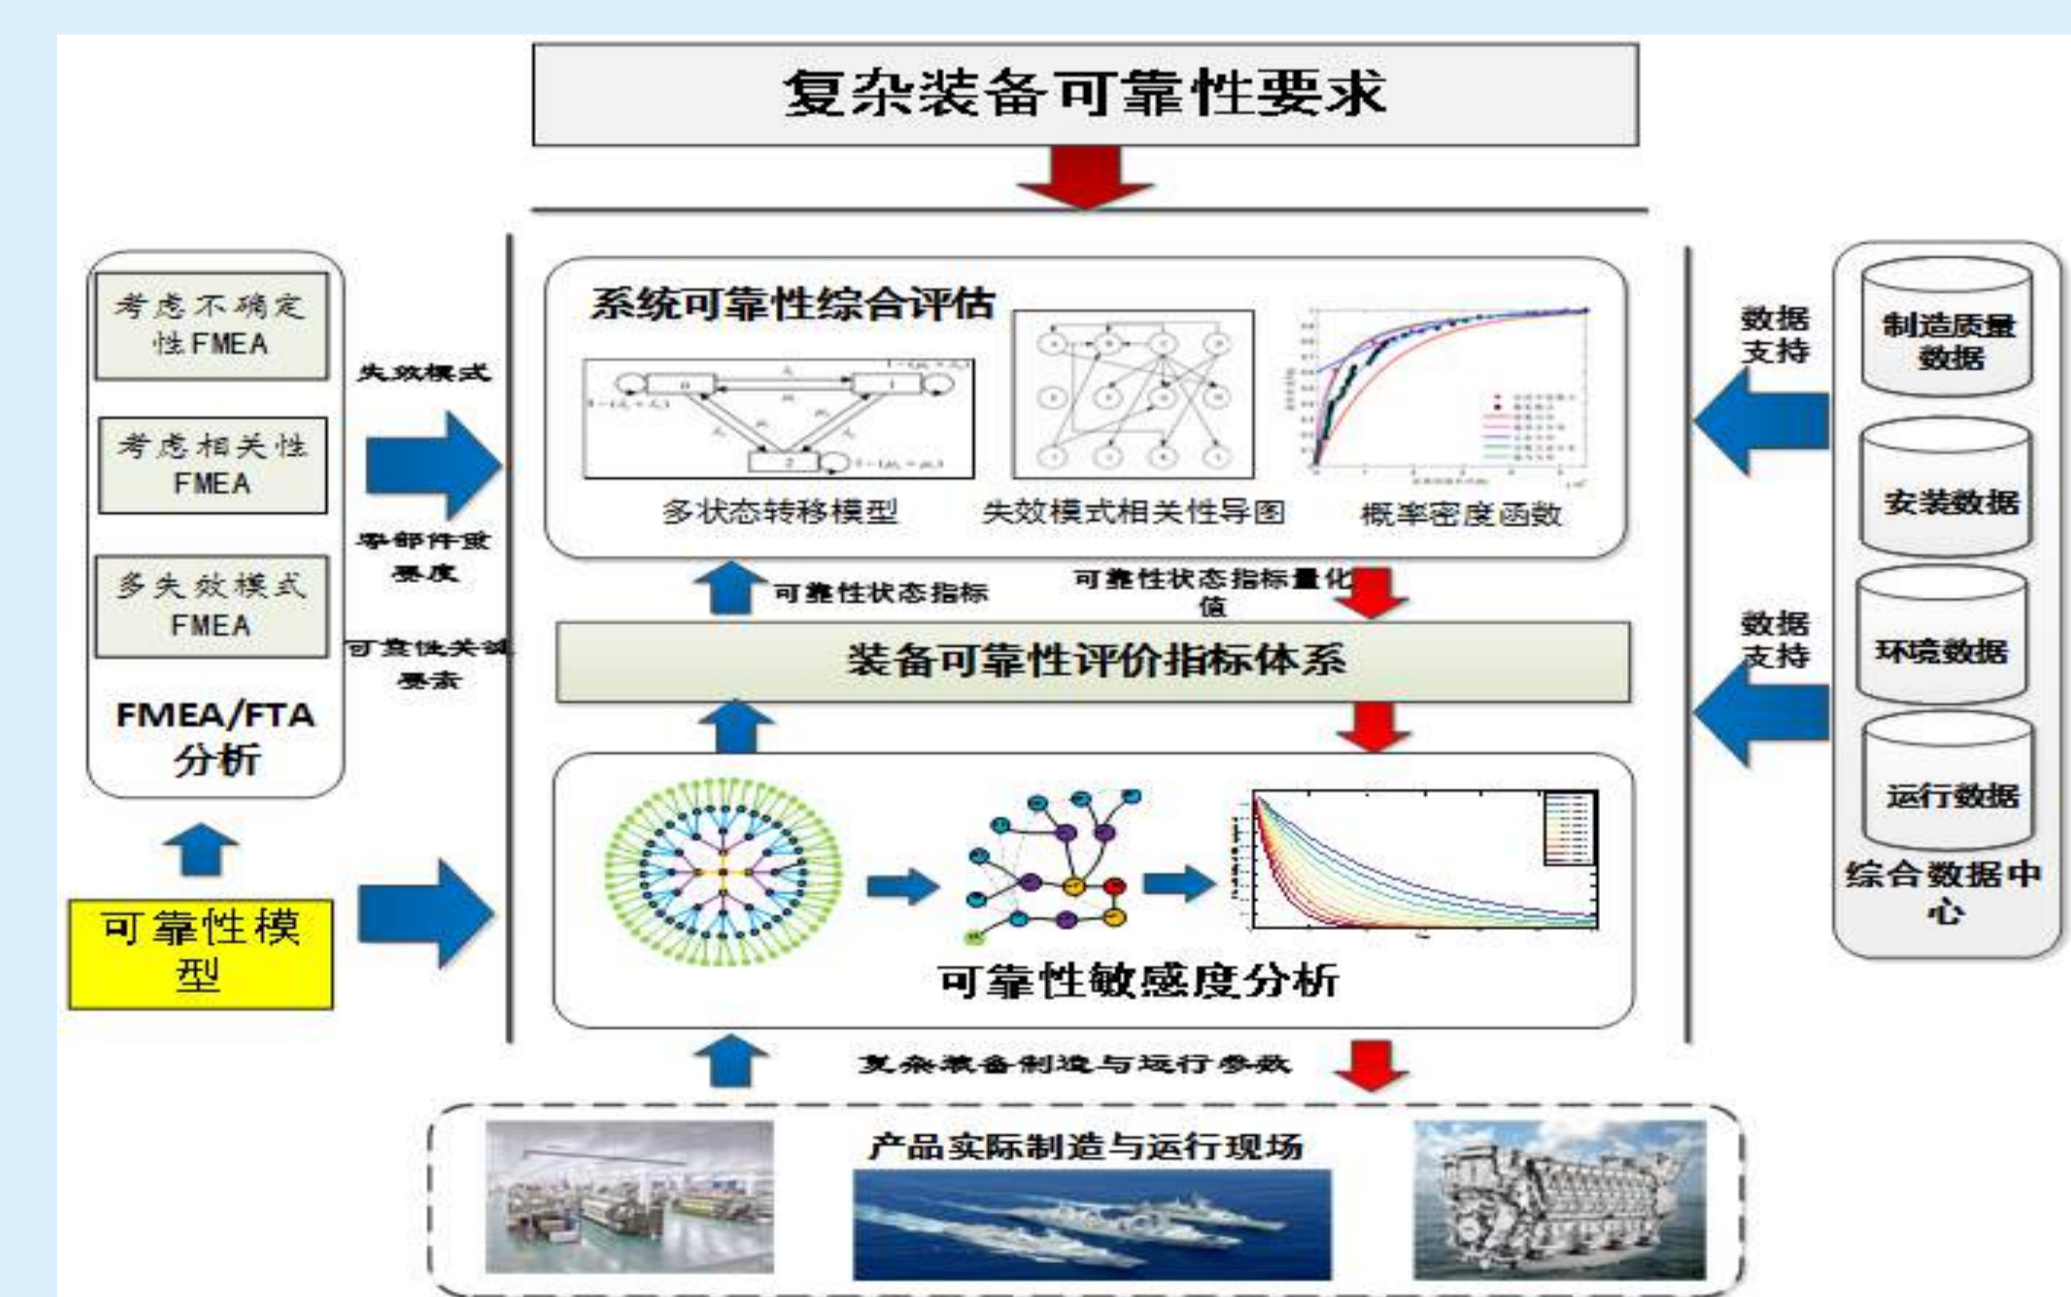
复杂装备可靠性要求

考虑不确定性FMEA

考虑相关性FMEA

多失效模式FMEA

FMEA/FTA分析

失效模式

零部件重要度

可靠性关键要素

系统可靠性综合评估

多状态转移模型

失效模式相关性导图

概率密度函数

可靠性状态指标

可靠性状态指标量化值

装备可靠性评价指标体系

可靠性模型

可靠性敏感度分析

数据支持

数据支持

制造质量数据

安装数据

环境数据

运行数据

综合数据中心

复杂装备制造与运行参数

产品实际制造与运行现场